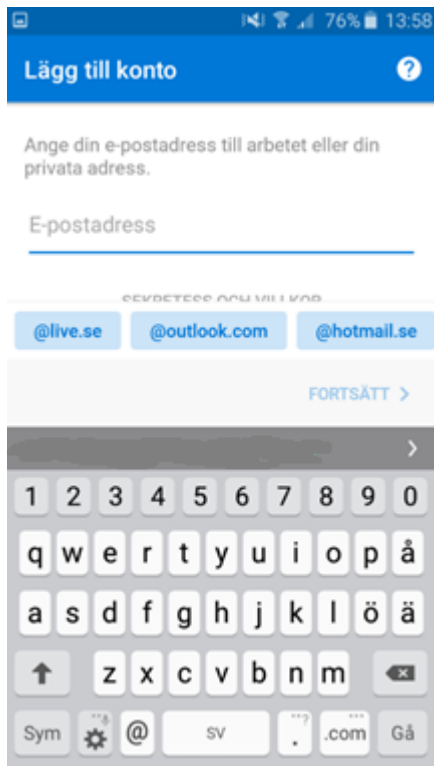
76% 13:58

Lägg till konto

Ange din e-postadress till arbetet eller din privata adress.

E-postadress

SEKRETESS OCH VILLKOR

@live.se @outlook.com @hotmail.se

FORTSÄTT >

1 2 3 4 5 6 7 8 9 0
q w e r t y u i o p å
a s d f g h j k l ö ä
z x c v b n m
Sym @ SV . .com Gå